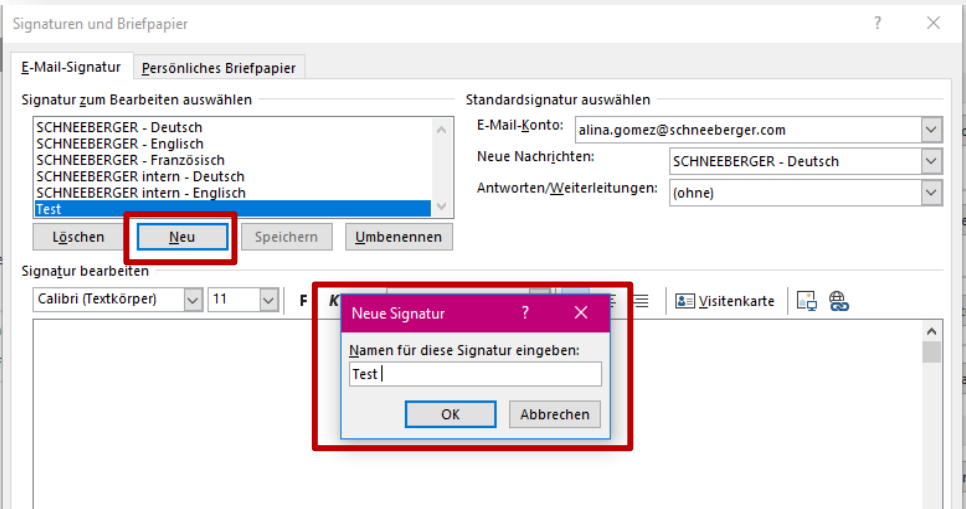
Signaturen und Briefpapier

?

E-Mail-Signatur
Persönliches Briefpapier

Signatur zum Bearbeiten auswählen

SCHNEEBERGER - Deutsch
SCHNEEBERGER - Englisch
SCHNEEBERGER - Französisch
SCHNEEBERGER intern - Deutsch
SCHNEEBERGER intern - Englisch
Test

Löschen
Neu
Speichern
Umbenennen

Standardsignatur auswählen

E-Mail-Konto: alina.gomez@schneeberger.com
Neue Nachrichten: SCHNEEBERGER - Deutsch
Antworten/Weiterleitungen: (ohne)

Signatur bearbeiten

Calibri (Textkörper)
11
F K

Visitenkarte

Neue Signatur
?

Namen für diese Signatur eingeben:
Test

OK
Abbrechen